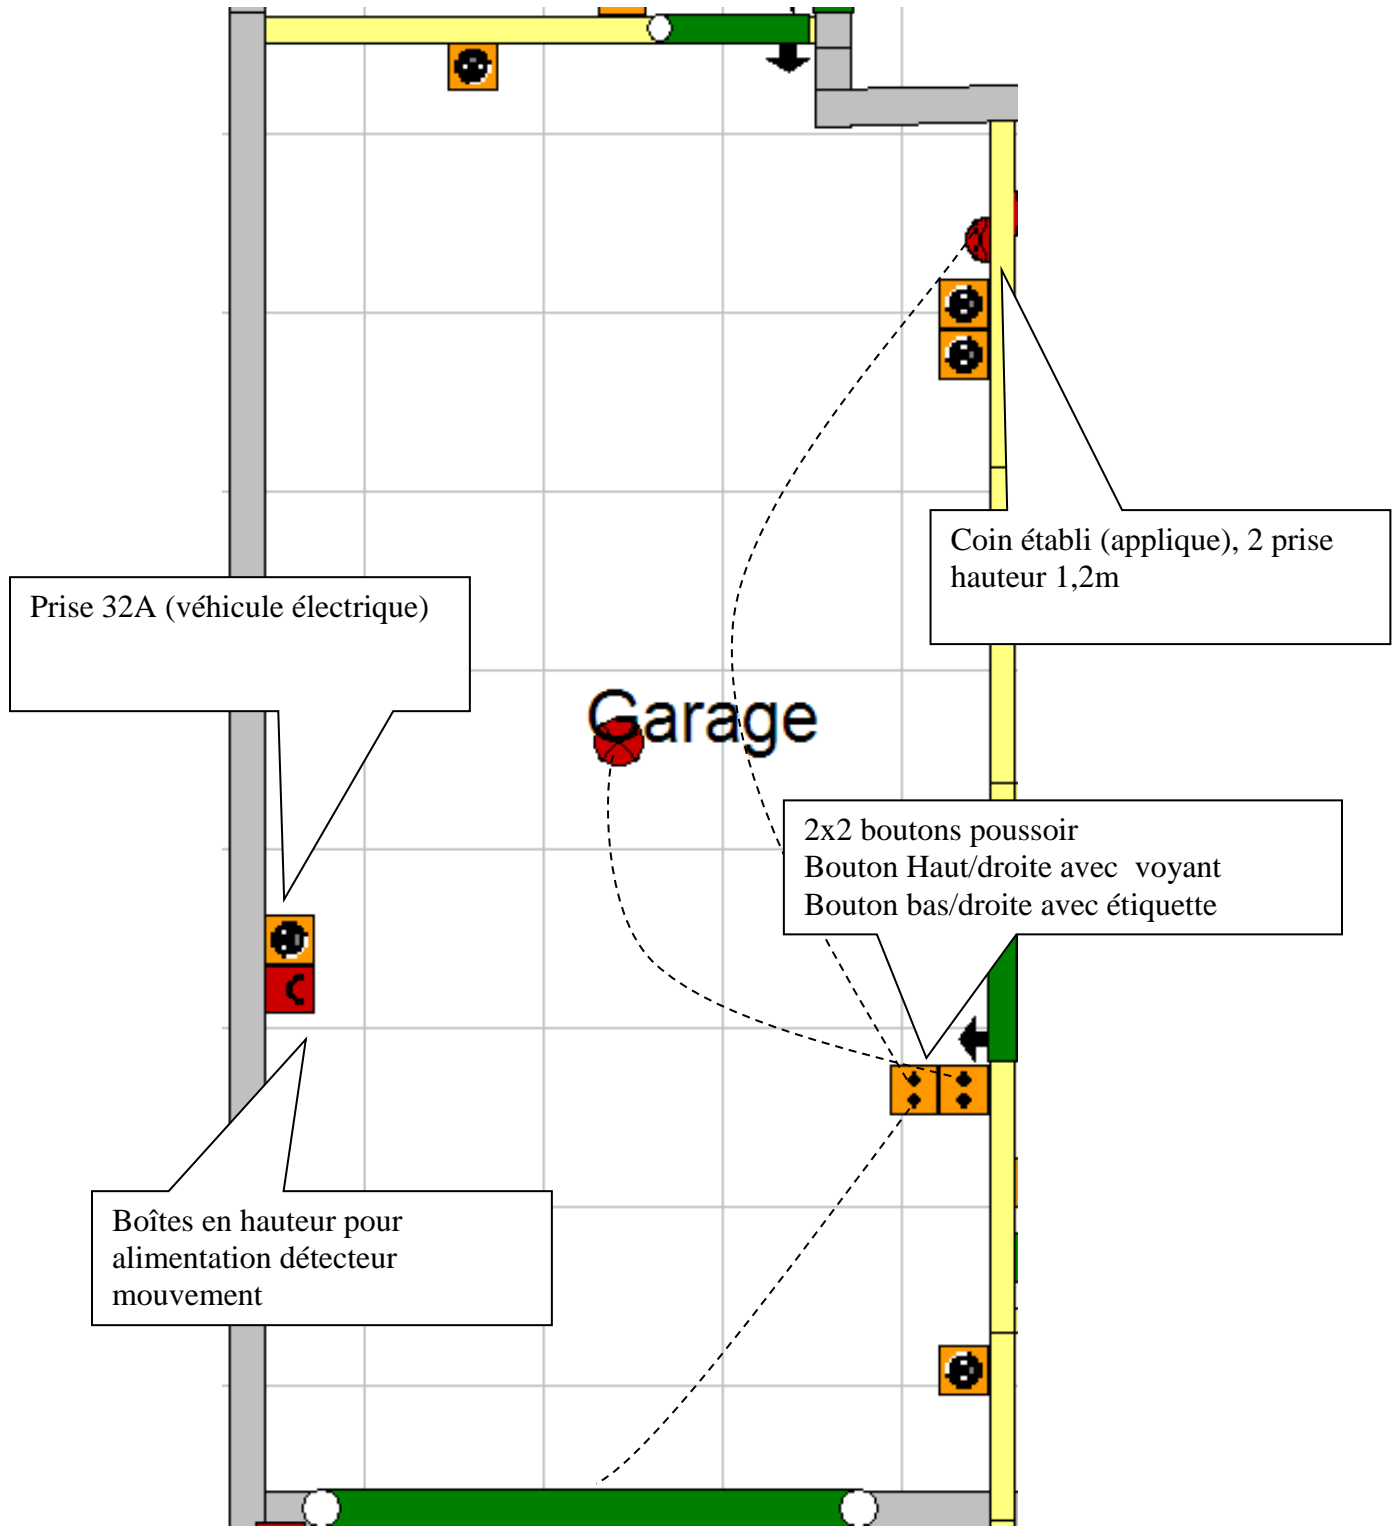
Coin établi (applique), 2 prise hauteur 1,2m

Prise 32A (véhicule électrique)

Garage

2x2 boutons poussoir
Bouton Haut/droite avec voyant
Bouton bas/droite avec étiquette

Boîtes en hauteur pour alimentation détecteur mouvement